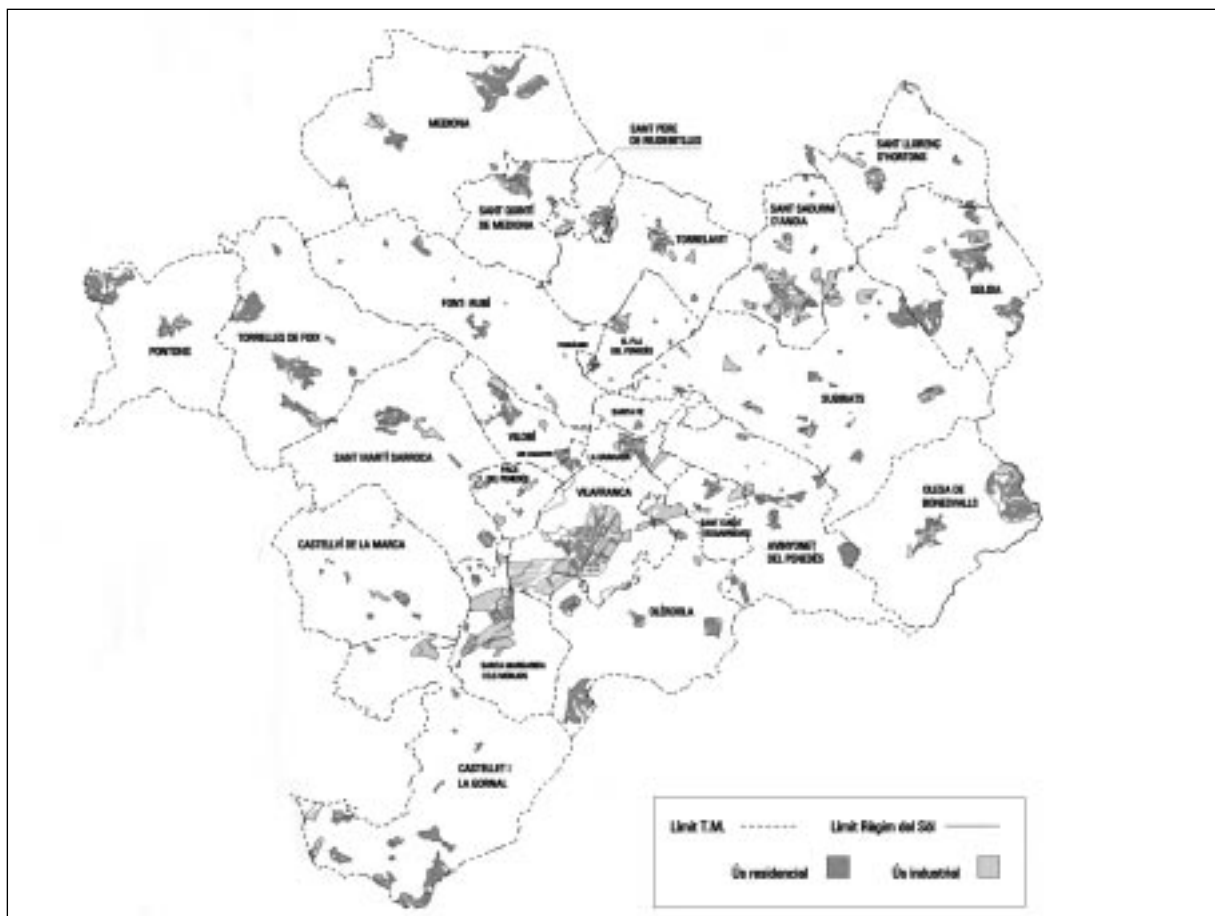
MEDIONA

SANT PERE DE RIUDEBITLLES

SANT LLORENÇ D'HORTONS

SANT QUINTÍ DE MEDIONA

TORRELAVIT

SANT SADURNÍ D'ANOIA

GELIDA

FONT-RUBÍ

PONTONS

TORRELLES DE FOIX

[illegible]

EL PLA DEL PENEDÈS

SUBIRATS

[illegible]

PACS

SANT MARTÍ SARROCA

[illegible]

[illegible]

PLA DEL PENEDÈS

VILAFRANCA

OLESA DE BONESVALLS

SANT CUGAT SESGARRIGUES

AVINYONET DEL PENEDÈS

CASTELLVÍ DE LA MARCA

OLÈRDOLA

SANTA MARGARIDA I ELS MONJOS

CASTELLET I LA GORNAL

Límit T.M. Límit Règim del Sòl

Ús residencial Ús industrial